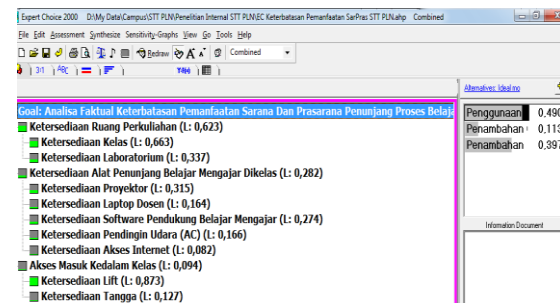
Expert Choice 2000 D:\My Data\Campus\STT PLN\Penelitian Internal STT PLN\EC Keterbatasan Pemanfaatan SarPras STT PLN.ahp Combined

File Edit Assessment Synthesize Sensitivity-Graphs View Go Tools Help

Redraw Combined

3:1 ABC

Alternatives: Ideal mo

Goal: Analisa Faktual Keterbatasan Pemanfaatan Sarana Dan Prasarana Penunjang Proses Belaja

Ketersediaan Ruang Perkuliahan (L: 0,623)
Ketersediaan Kelas (L: 0,663)
Ketersediaan Laboratorium (L: 0,337)
Ketersediaan Alat Penunjang Belajar Mengajar Dikelas (L: 0,282)
Ketersediaan Proyektor (L: 0,315)
Ketersediaan Laptop Dosen (L: 0,164)
Ketersediaan Software Pendukung Belajar Mengajar (L: 0,274)
Ketersediaan Pendingin Udara (AC) (L: 0,166)
Ketersediaan Akses Internet (L: 0,082)
Akses Masuk Kedalam Kelas (L: 0,094)
Ketersediaan Lift (L: 0,873)
Ketersediaan Tangga (L: 0,127)

| | |
|---|---|
| Penggunaan | 0,490 |
| Penambahan | 0,113 |
| Penambahan | 0,397 |

Information Document